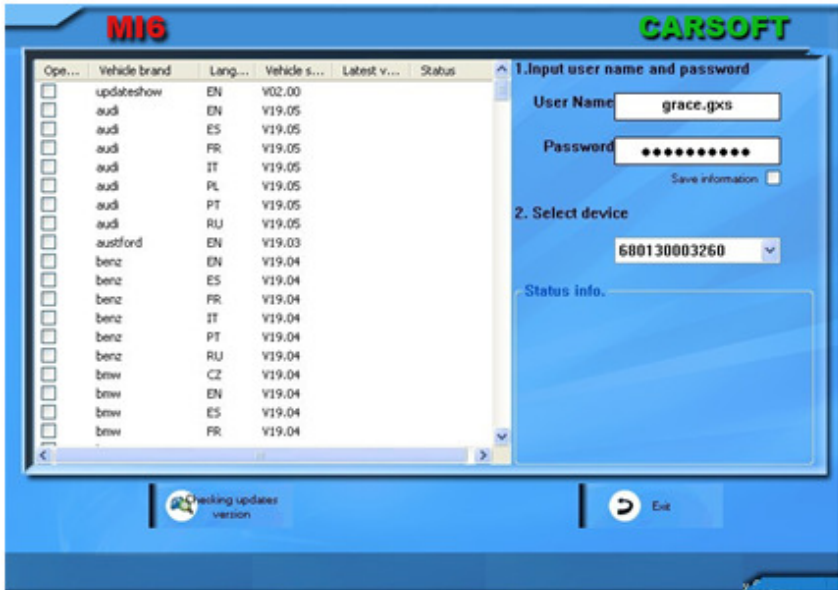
MI6

CARSOFT

| Ope... | Vehicle brand | Lang... | Vehicle s... | Latest v... | Status |
|---|---|---|---|---|---|
| | updateshow | EN | V02.00 | | |
| | audi | EN | V19.05 | | |
| | audi | ES | V19.05 | | |
| | audi | FR | V19.05 | | |
| | audi | IT | V19.05 | | |
| | audi | PL | V19.05 | | |
| | audi | PT | V19.05 | | |
| | audi | RU | V19.05 | | |
| | austford | EN | V19.03 | | |
| | benz | EN | V19.04 | | |
| | benz | ES | V19.04 | | |
| | benz | FR | V19.04 | | |
| | benz | IT | V19.04 | | |
| | benz | PT | V19.04 | | |
| | benz | RU | V19.04 | | |
| | bmw | CZ | V19.04 | | |
| | bmw | EN | V19.04 | | |
| | bmw | ES | V19.04 | | |
| | bmw | FR | V19.04 | | |

1.Input user name and password

User Name grace.gxs

Password ●●●●●●●●●●●

Save information

2. Select device

680130003260

Status info.

Checking updates version

Exit